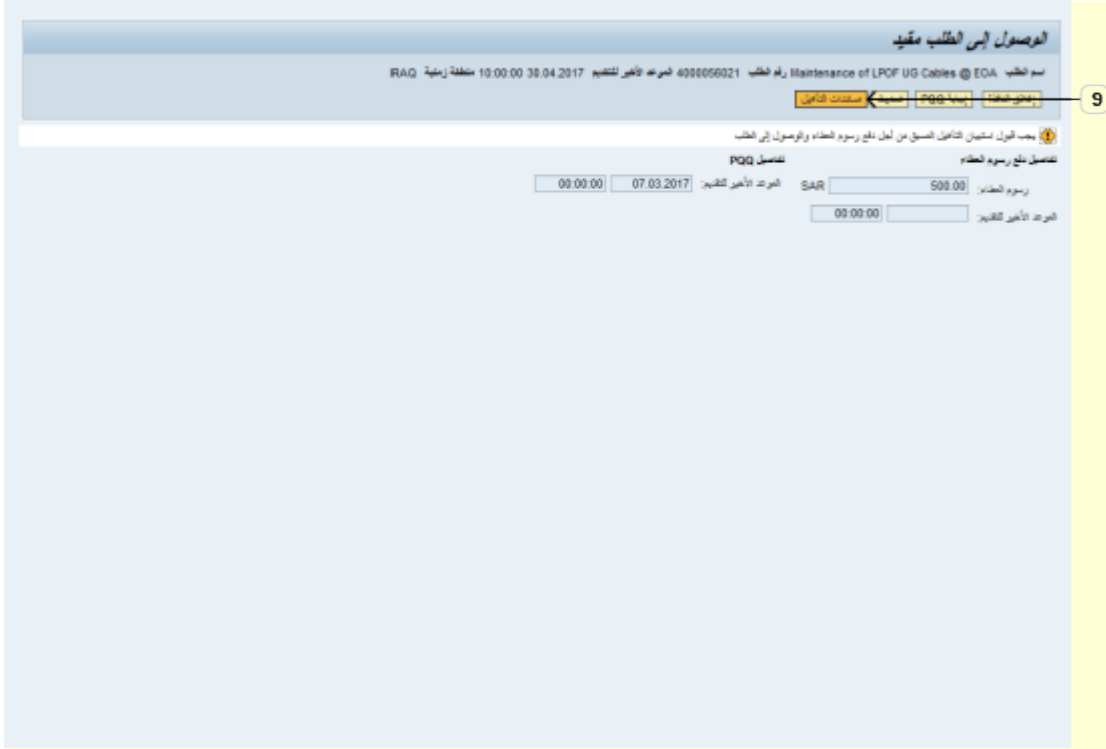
الوصول إلى الطلب مقيد

اسم الطلب EOA @ Maintenance of LPOF UG Cables رقم الطلب 4000056021 الموعد الأخير للتقديم 30.04.2017 10:00:00 منطقة زمنية IRAQ

إغلاق النافذة | إنشاء PQQ | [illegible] | مستندات التأهيل

9

يجب قبول استبيان التأهيل المسبق من أجل دفع رسوم العطاء والوصول إلى الطلب

تفاصيل دفع رسوم العطاء

رسوم العطاء: 500.00 SAR

الموعد الأخير للتقديم: 00:00:00

تفاصيل PQQ

الموعد الأخير للتقديم: 07.03.2017 00:00:00